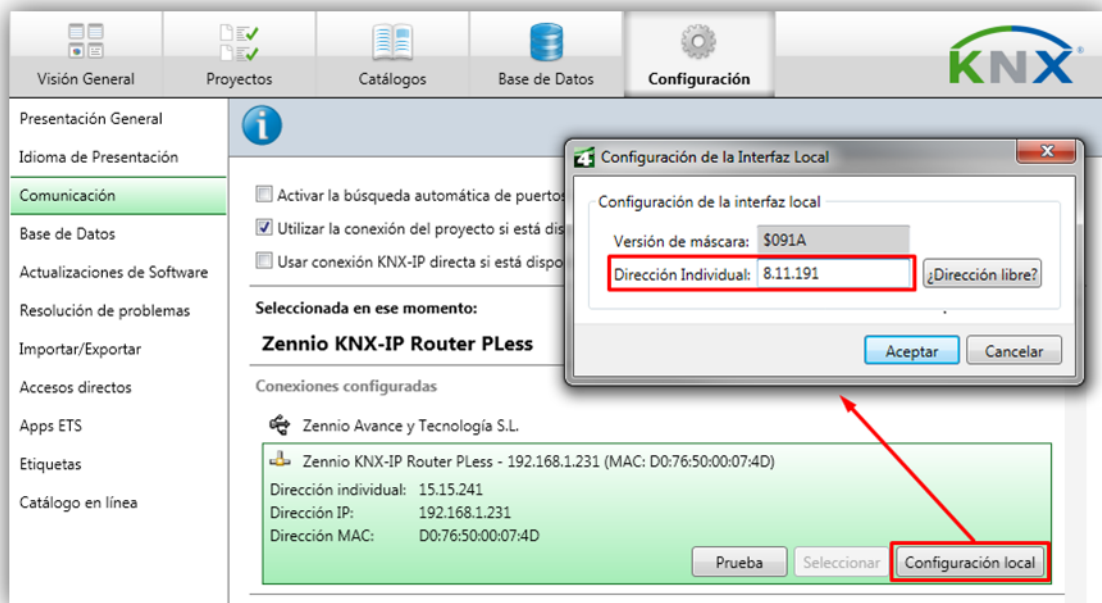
Visión General
Proyectos
Catálogos
Base de Datos
Configuración
KNX

Presentación General
Idioma de Presentación
Comunicación
Base de Datos
Actualizaciones de Software
Resolución de problemas
Importar/Exportar
Accesos directos
Apps ETS
Etiquetas
Catálogo en línea

Activar la búsqueda automática de puertos
Utilizar la conexión del proyecto si está dis
Usar conexión KNX-IP directa si está dispo

Seleccionada en ese momento:
Zennio KNX-IP Router PLess

Conexiones configuradas

Zennio Avance y Tecnología S.L.

Zennio KNX-IP Router PLess - 192.168.1.231 (MAC: D0:76:50:00:07:4D)
Dirección individual: 15.15.241
Dirección IP: 192.168.1.231
Dirección MAC: D0:76:50:00:07:4D

Prueba
Seleccionar
Configuración local

Configuración de la Interfaz Local
Configuración de la interfaz local
Versión de máscara: $091A
Dirección Individual: 8.11.191
¿Dirección libre?
Aceptar
Cancelar